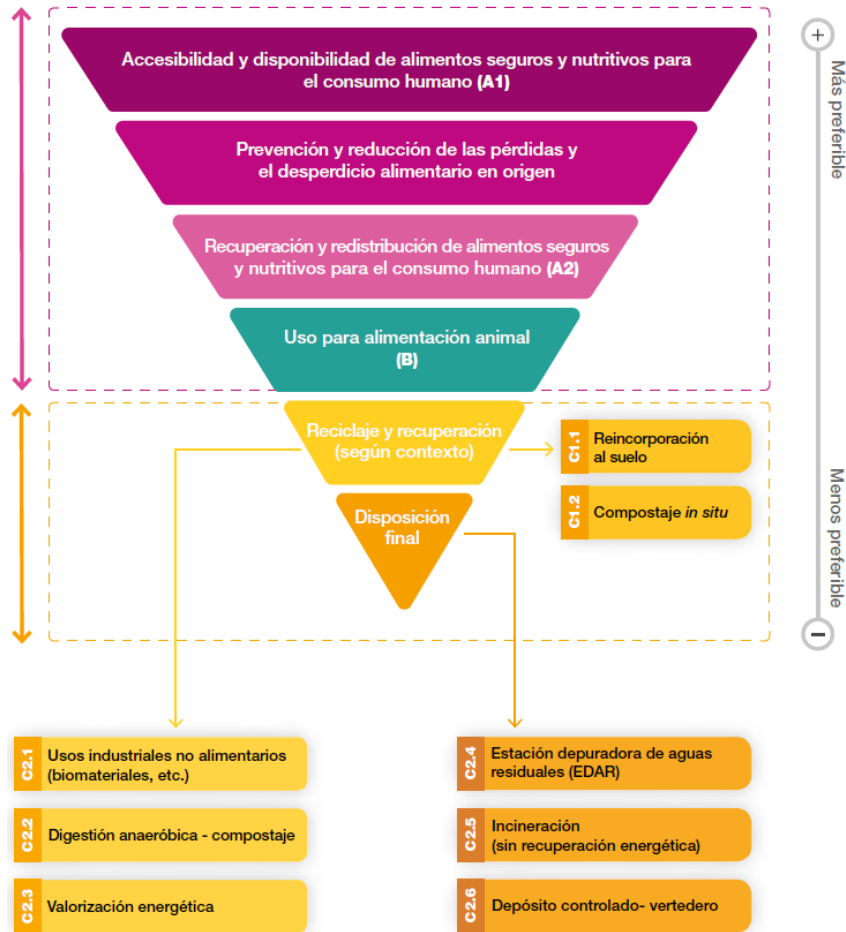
Accesibilidad y disponibilidad de alimentos seguros y nutritivos para el consumo humano **(A1)**

Prevención y reducción de las pérdidas y el desperdicio alimentario en origen

Recuperación y redistribución de alimentos seguros y nutritivos para el consumo humano **(A2)**

Uso para alimentación animal **(B)**

Reciclaje y recuperación (según contexto)

Disposición final

C1.1 Reincorporación al suelo

C1.2 Compostaje *in situ*

+

Más preferible

Menos preferible

−

C2.1 Usos industriales no alimentarios (biomateriales, etc.)

C2.2 Digestión anaeróbica - compostaje

C2.3 Valorización energética

C2.4 Estación depuradora de aguas residuales (EDAR)

C2.5 Incineración (sin recuperación energética)

C2.6 Depósito controlado- vertedero